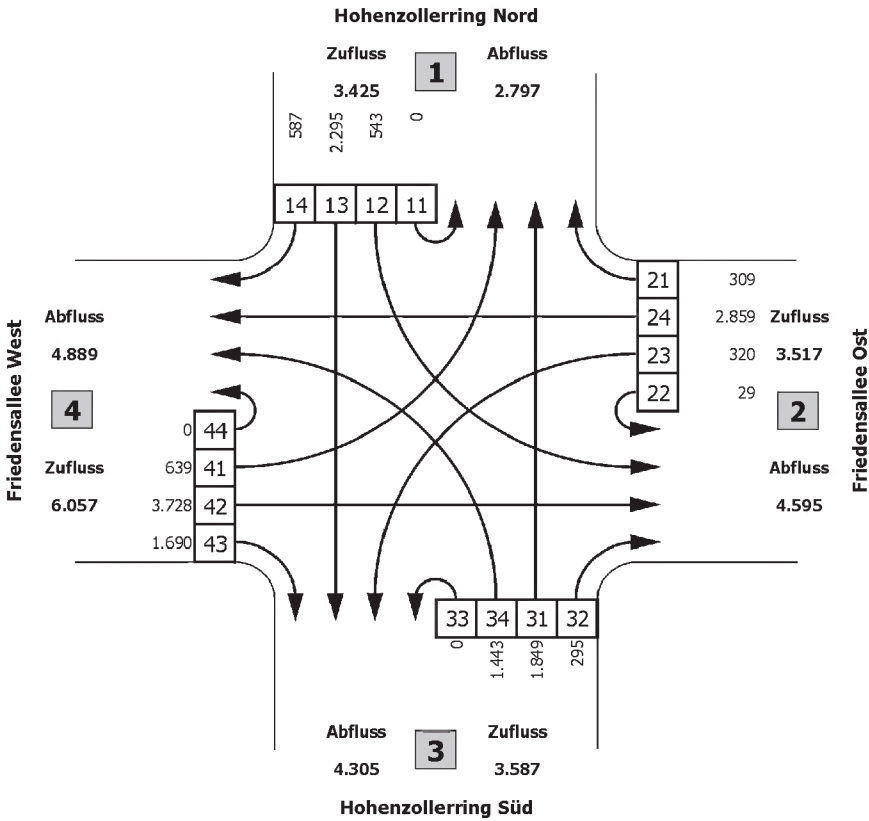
Hohenzollerring Nord

Zufluss
3.425

1

Abfluss
2.797

587 2.295 543 0

14 13 12 11

21 309
24 2.859 Zufluss
23 320 3.517
22 29

Friedensallee Ost

2

Abfluss
4.595

Abfluss
4.889

Friedensallee West

4

0 44
Zufluss 639 41
6.057 3.728 42
1.690 43

33 34 31 32

0 1.443 1.849 295

Abfluss
4.305

3

Zufluss
3.587

Hohenzollerring Süd